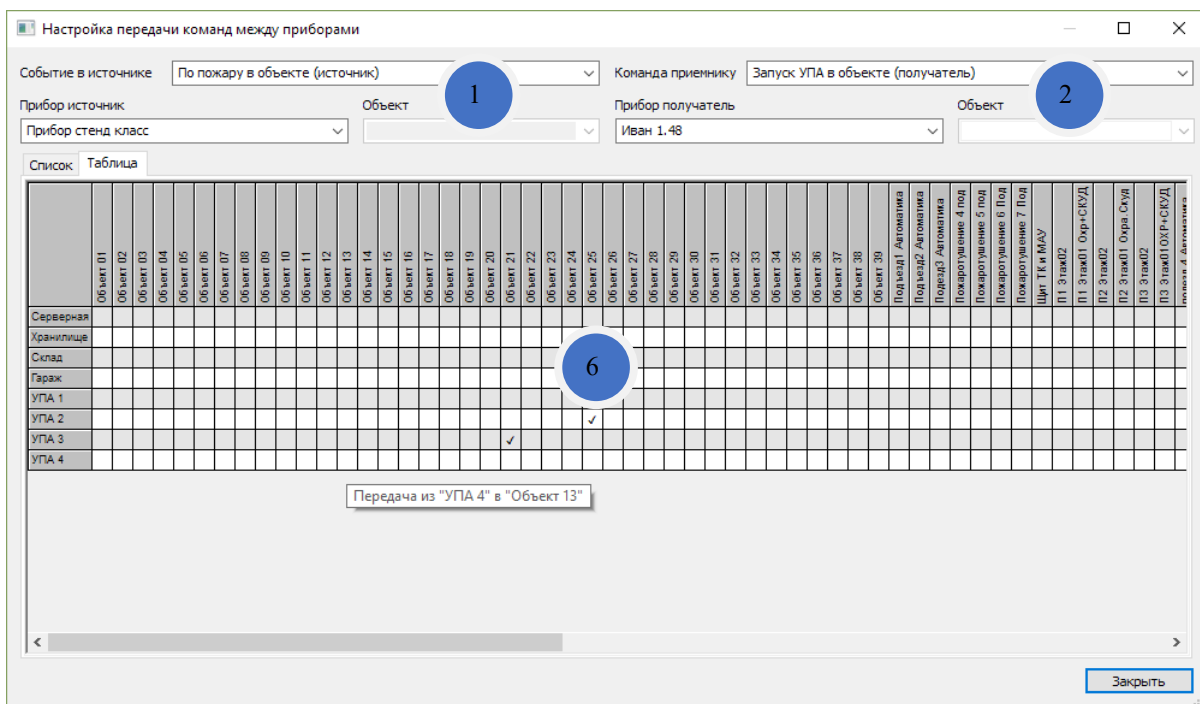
Настройка передачи команд между приборами

Событие в источнике По пожару в объекте (источник)
1
Команда приемнику Запуск УПА в объекте (получатель)
2

Прибор источник
Прибор стенд класс
Объект
Прибор получатель
Иван 1.48
Объект

Список Таблица

| | Объект 01 | Объект 02 | Объект 03 | Объект 04 | Объект 05 | Объект 06 | Объект 07 | Объект 08 | Объект 09 | Объект 10 | Объект 11 | Объект 12 | Объект 13 | Объект 14 | Объект 15 | Объект 16 | Объект 17 | Объект 18 | Объект 19 | Объект 20 | Объект 21 | Объект 22 | Объект 23 | Объект 24 | Объект 25 | Объект 26 | Объект 27 | Объект 28 | Объект 29 | Объект 30 | Объект 31 | Объект 32 | Объект 33 | Объект 34 | Объект 35 | Объект 36 | Объект 37 | Объект 38 | Объект 39 | Подъезд1 Автоматика | Подъезд2 Автоматика | Подезд3 Автоматика | Пожаротушение 4 под | Пожаротушение 5 под | Пожаротушение 6 Под | Пожаротушение 7 Под | Щит ТК и МАУ | П1 Этаж02 | П 1 Этаж01 Охр+СКУД | П2 Этаж02 | П2 Этаж01 Охра.Скуд | П3 Этаж02 | П3 Этаж01ОХР+СКУД | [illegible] |
|---|---|---|---|---|---|---|---|---|---|---|---|---|---|---|---|---|---|---|---|---|---|---|---|---|---|---|---|---|---|---|---|---|---|---|---|---|---|---|---|---|---|---|---|---|---|---|---|---|---|---|---|---|---|---|
| Серверная | | | | | | | | | | | | | | | | | | | | | | | | | | | | | | | | | | | | | | | | | | | | | | | | | | | | | | |
| Хранилище | | | | | | | | | | | | | | | | | | | | | | | | | | | | | | | | | | | | | | | | | | | | | | | | | | | | | | |
| Склад | | | | | | | | | | | | | | | | | | | | | | | | | | | | | | | | | | | | | | | | | | | | | | | | | | | | | | |
| Гараж | | | | | | | | | | | | | | | | | | | | | | | | | | | | | | | | | | | | | | | | | | | | | | | | | | | | | | |
| УПА 1 | | | | | | | | | | | | | | | | | | | | | | | | | | | | | | | | | | | | | | | | | | | | | | | | | | | | | | |
| УПА 2 | | | | | | | | | | | | | | | | | | | | | | | | | ✓ | | | | | | | | | | | | | | | | | | | | | | | | | | | | | |
| УПА 3 | | | | | | | | | | | | | | | | | | | | | ✓ | | | | | | | | | | | | | | | | | | | | | | | | | | | | | | | | | |
| УПА 4 | | | | | | | | | | | | | | | | | | | | | | | | | | | | | | | | | | | | | | | | | | | | | | | | | | | | | | |

6

Передача из "УПА 4" в "Объект 13"

Закрыть